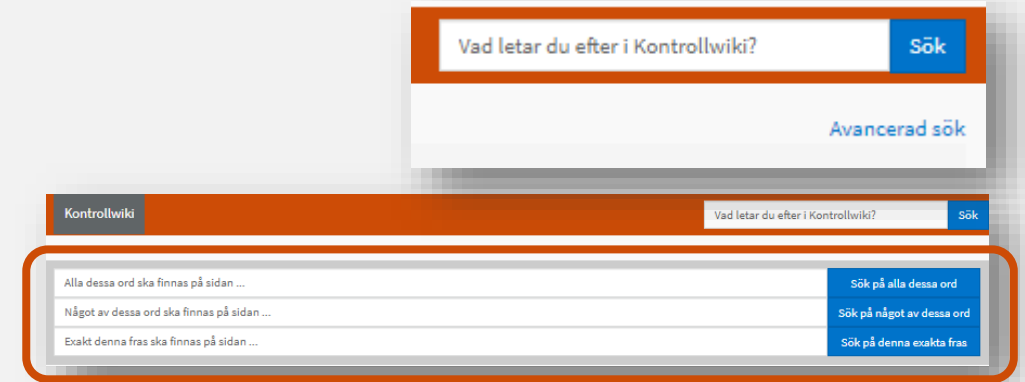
Vad letar du efter i Kontrollwiki?

Sök

Avancerad sök

Kontrollwiki

Vad letar du efter i Kontrollwiki?

Sök

Alla dessa ord ska finnas på sidan ...

Sök på alla dessa ord

Något av dessa ord ska finnas på sidan ...

Sök på något av dessa ord

Exakt denna fras ska finnas på sidan ...

Sök på denna exakta fras